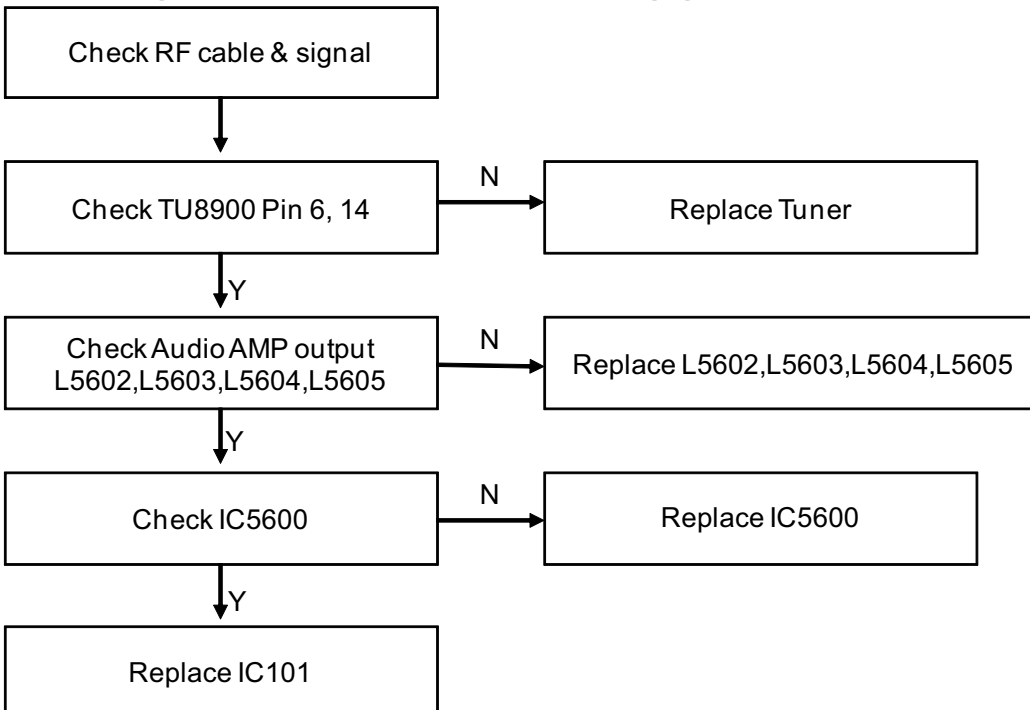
Check RF cable & signal

Check TU8900 Pin 6, 14

N

Replace Tuner

Y

Check Audio AMP output L5602,L5603,L5604,L5605

N

Replace L5602,L5603,L5604,L5605

Y

Check IC5600

N

Replace IC5600

Y

Replace IC101